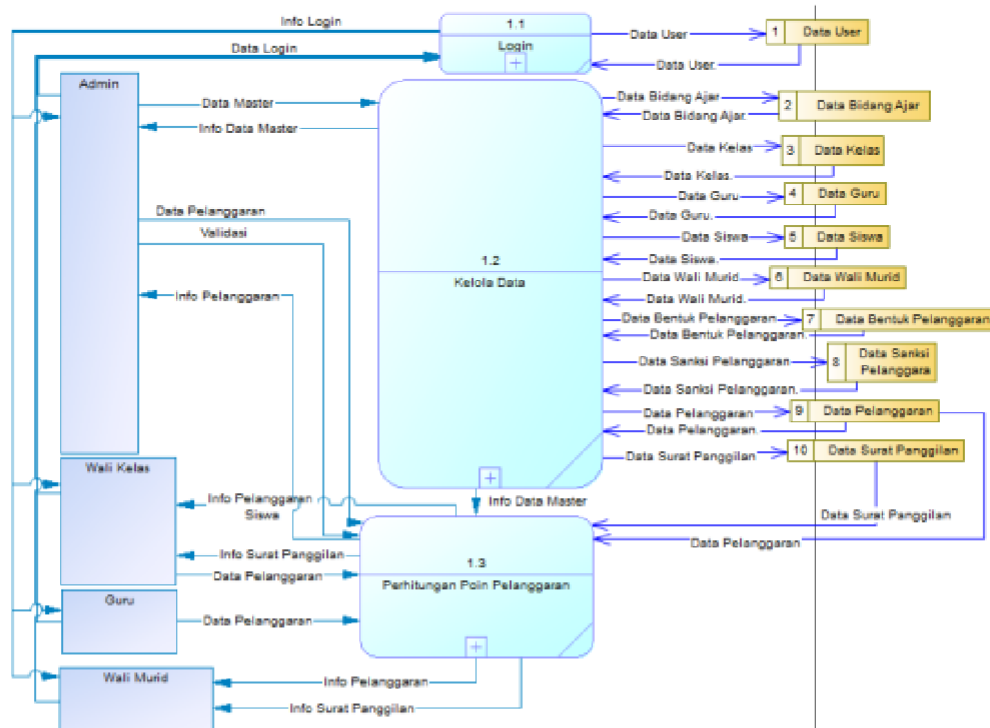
Info Login

1.1

Login

Data User

1 Data User

Data User.

Data Login

Admin

Data Master

Info Data Master

1.2

Kelola Data

Data Bidang Ajar

2 Data Bidang Ajar

Data Bidang Ajar.

Data Kelas

3 Data Kelas

Data Kelas.

Data Guru

4 Data Guru

Data Guru.

Data Siswa

5 Data Siswa

Data Siswa.

Data Wali Murid

6 Data Wali Murid

Data Wali Murid.

Data Bentuk Pelanggaran

7 Data Bentuk Pelanggaran

Data Bentuk Pelanggaran.

Data Sanksi Pelanggaran

8 Data Sanksi Pelanggara

Data Sanksi Pelanggaran.

Data Pelanggaran

9 Data Pelanggaran

Data Pelanggaran.

Data Surat Panggilan

10 Data Surat Panggilan

Data Pelanggaran

Validasi

Info Pelanggaran

Wali Kelas

Info Pelanggaran Siswa

Info Data Master

Data Surat Panggilan

Data Pelanggaran

Info Surat Panggilan

1.3

Perhitungan Poin Pelanggaran

Data Pelanggaran

Guru

Data Pelanggaran

Wali Murid

Info Pelanggaran

Info Surat Panggilan